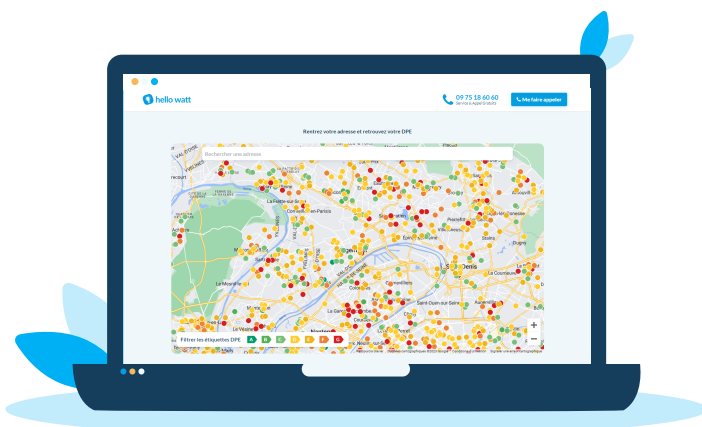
hello watt

09 75 18 60 60
Service & Appel Gratuits

Me faire appeler

Rentrez votre adresse et retrouvez votre DPE

Rechercher une adresse

La Frette-sur-Seine
Cormeilles-en-Parisis
Sartrouville
Argenteuil
Épinay-sur-Seine
Pierrefitte-sur-Seine
Stains
Villetaneuse
Gennevilliers
Saint-Denis
La Courneuve
Dugny
Colombes
Bois-Colombes
Asnières-sur-Seine
Clichy
Saint-Ouen-sur-Seine
Aubervilliers
Le Mesnil-le-Roi
Maisons-Laffitte
Houilles
Bezons
Carrières-sur-Seine
Chatou
Croissy-sur-Seine
Le Vésinet
Montesson
La Garenne-Colombes
Courbevoie
Nanterre
Rueil-Malmaison
Le Pecq
Saint-Germain-en-Laye
Puteaux
Suresnes
Pantin
Bobigny
Drancy

Filtrer les étiquettes DPE A B C D E F G

+
−